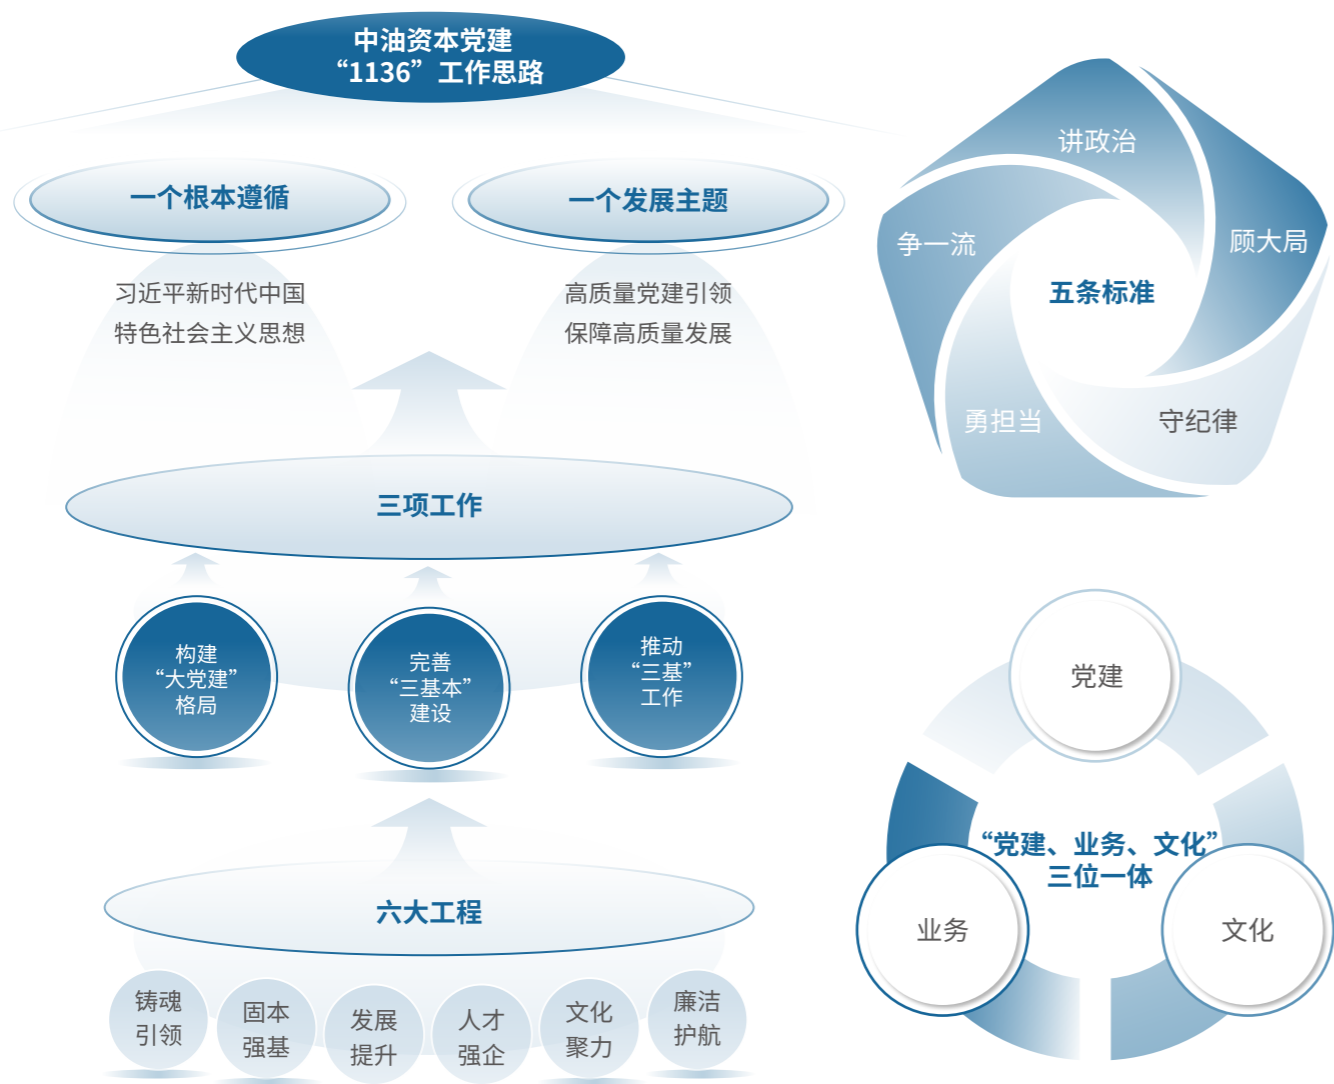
中油资本党建
“1136”工作思路

一个根本遵循

习近平新时代中国特色社会主义思想

一个发展主题

高质量党建引领保障高质量发展

三项工作

构建“大党建”格局

完善“三基本”建设

推动“三基”工作

六大工程

铸魂引领

固本强基

发展提升

人才强企

文化聚力

廉洁护航

讲政治

顾大局

争一流

五条标准

勇担当

守纪律

党建

“党建、业务、文化”三位一体

业务

文化